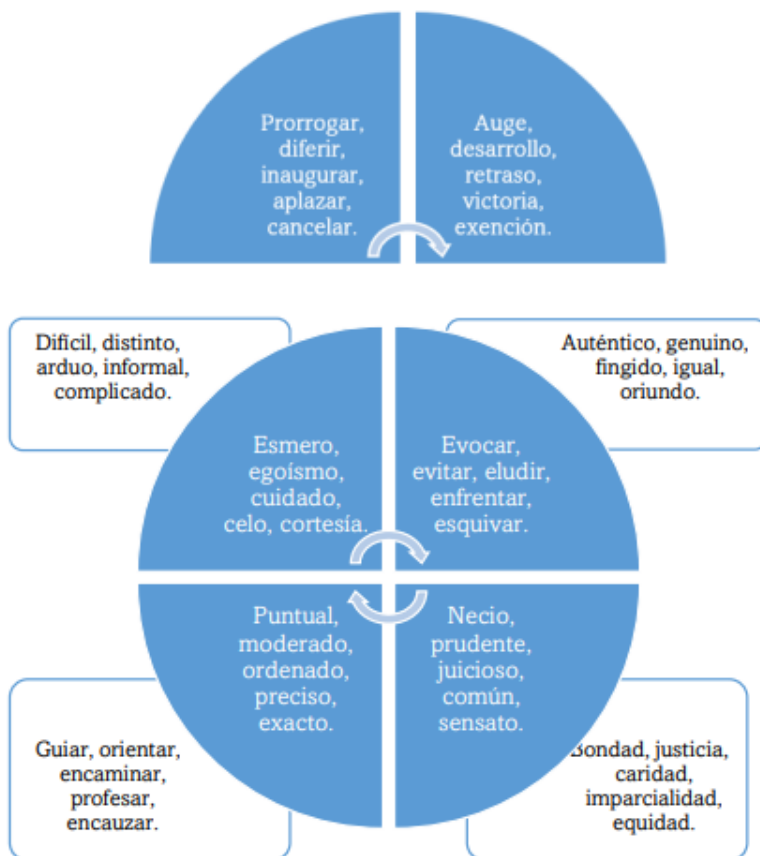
Prorrogar, diferir, inaugurar, aplazar, cancelar.

Auge, desarrollo, retraso, victoria, exención.

Difícil, distinto, arduo, informal, complicado.

Auténtico, genuino, fingido, igual, oriundo.

Esmero, egoísmo, cuidado, celo, cortesía.

Evocar, evitar, eludir, enfrentar, esquivar.

Puntual, moderado, ordenado, preciso, exacto.

Necio, prudente, juicioso, común, sensato.

Guiar, orientar, encaminar, profesar, encauzar.

Bondad, justicia, caridad, imparcialidad, equidad.